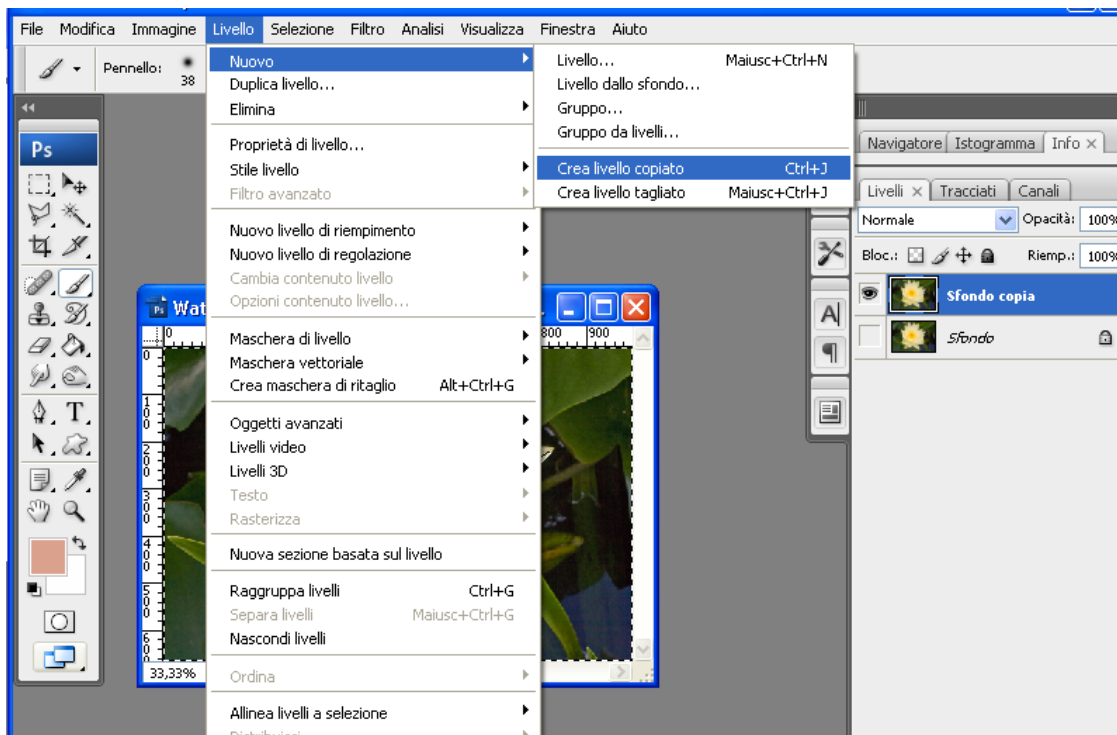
File Modifica Immagine Livello Selezione Filtro Analisi Visualizza Finestra Aiuto

Pennello: 38

Ps

Wat

0 800 900

0
1 0 0
2 0 0
3 0 0
4 0 0
5 0 0
6 0 0

33,33%

Nuovo
Duplica livello...
Elimina

Proprietà di livello...
Stile livello
Filtro avanzato

Nuovo livello di riempimento
Nuovo livello di regolazione
Cambia contenuto livello
Opzioni contenuto livello...

Maschera di livello
Maschera vettoriale
Crea maschera di ritaglio Alt+Ctrl+G

Oggetti avanzati
Livelli video
Livelli 3D
Testo
Rasterizza

Nuova sezione basata sul livello

Raggruppa livelli Ctrl+G
Separa livelli Maiusc+Ctrl+G
Nascondi livelli

Ordina

Allinea livelli a selezione
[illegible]

Livello... Maiusc+Ctrl+N
Livello dallo sfondo...
Gruppo...
Gruppo da livelli...

Crea livello copiato Ctrl+J
Crea livello tagliato Maiusc+Ctrl+J

Navigatore Istogramma Info ×

Livelli × Tracciati Canali

Normale Opacità: 100%

Bloc.: Riemp.: 100%

Sfondo copia

Sfondo